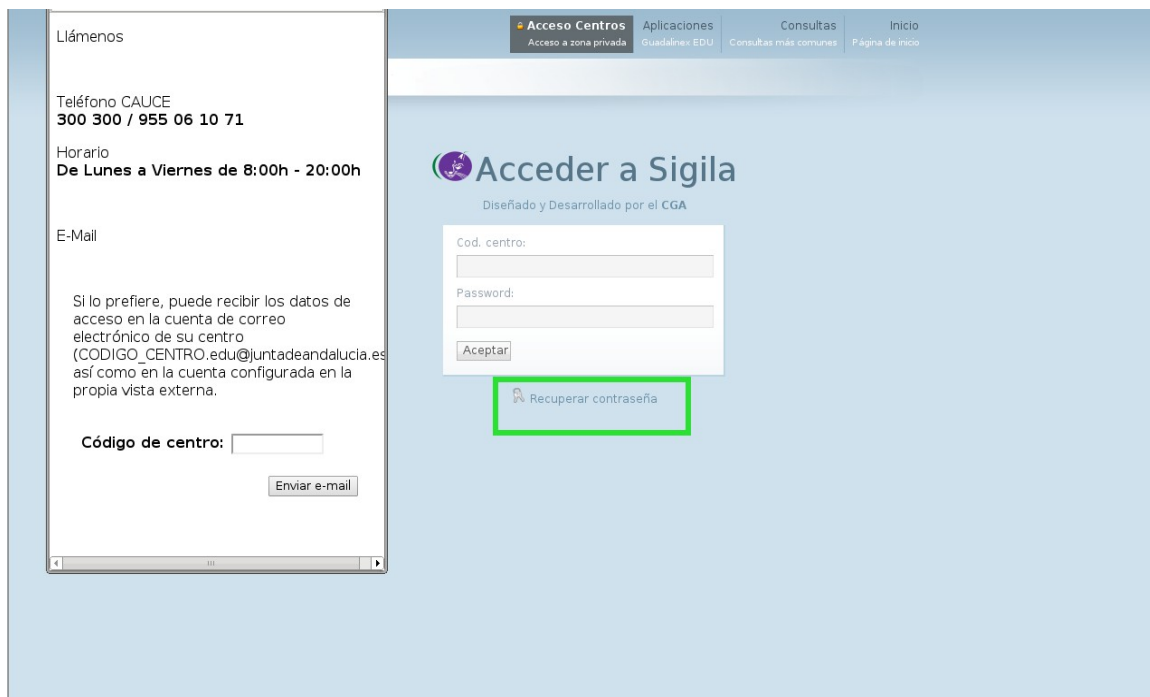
Llámenos

Teléfono CAUCE
300 300 / 955 06 10 71

Horario
De Lunes a Viernes de 8:00h - 20:00h

E-Mail

Si lo prefiere, puede recibir los datos de acceso en la cuenta de correo electrónico de su centro (CODIGO_CENTRO.edu@juntadeandalucia.es así como en la cuenta configurada en la propia vista externa.

Código de centro:

Enviar e-mail

Acceso Centros
Acceso a zona privada
Aplicaciones
Guadalinex EDU
Consultas
Consultas más comunes
Inicio
Página de inicio

Acceder a Sigila
Diseñado y Desarrollado por el CGA

Cod. centro:

Password:

Aceptar

Recuperar contraseña